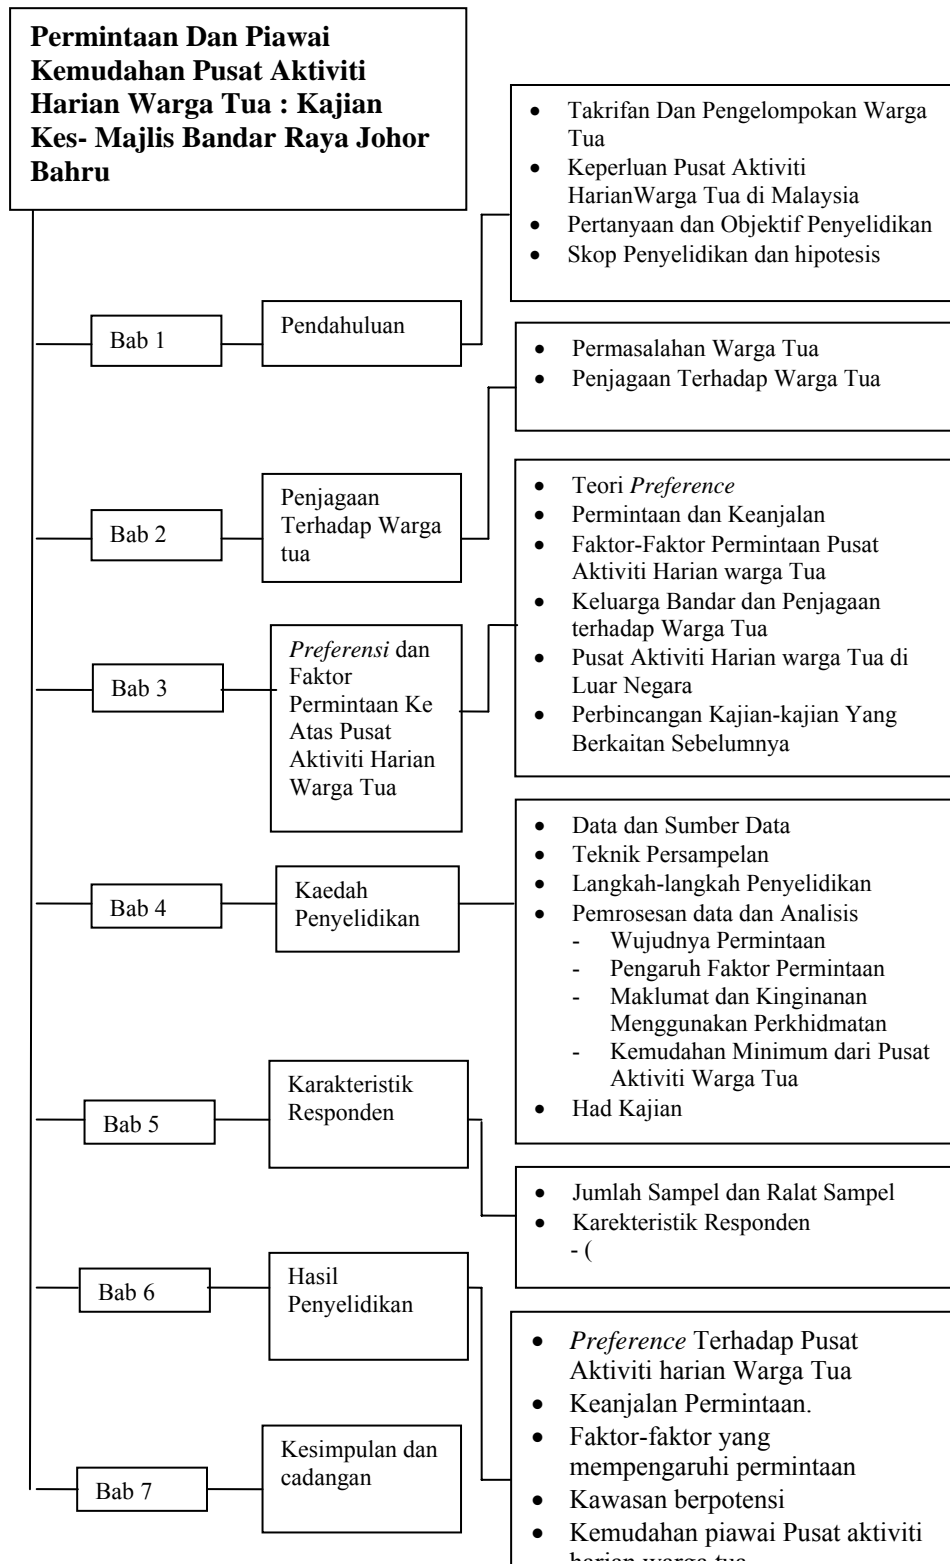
**Permintaan Dan Piawai Kemudahan Pusat Aktiviti Harian Warga Tua : Kajian Kes- Majlis Bandar Raya Johor Bahru**

Bab 1

Pendahuluan

- Takrifan Dan Pengelompokan Warga Tua
- Keperluan Pusat Aktiviti HarianWarga Tua di Malaysia
- Pertanyaan dan Objektif Penyelidikan
- Skop Penyelidikan dan hipotesis

Bab 2

Penjagaan Terhadap Warga tua

- Permasalahan Warga Tua
- Penjagaan Terhadap Warga Tua

Bab 3

*Preferensi* dan Faktor Permintaan Ke Atas Pusat Aktiviti Harian Warga Tua

- Teori *Preference*
- Permintaan dan Keanjalan
- Faktor-Faktor Permintaan Pusat Aktiviti Harian warga Tua
- Keluarga Bandar dan Penjagaan terhadap Warga Tua
- Pusat Aktiviti Harian warga Tua di Luar Negara
- Perbincangan Kajian-kajian Yang Berkaitan Sebelumnya

Bab 4

Kaedah Penyelidikan

- Data dan Sumber Data
- Teknik Persampelan
- Langkah-langkah Penyelidikan
- Pemrosesan data dan Analisis
  - Wujudnya Permintaan
  - Pengaruh Faktor Permintaan
  - Maklumat dan Kinginanan Menggunakan Perkhidmatan
  - Kemudahan Minimum dari Pusat Aktiviti Warga Tua
- Had Kajian

Bab 5

Karakteristik Responden

- Jumlah Sampel dan Ralat Sampel
- Karekteristik Responden
  - (

Bab 6

Hasil Penyelidikan

- *Preference* Terhadap Pusat Aktiviti harian Warga Tua
- Keanjalan Permintaan.
- Faktor-faktor yang mempengaruhi permintaan
- Kawasan berpotensi
- Kemudahan piawai Pusat aktiviti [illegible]

Bab 7

Kesimpulan dan cadangan